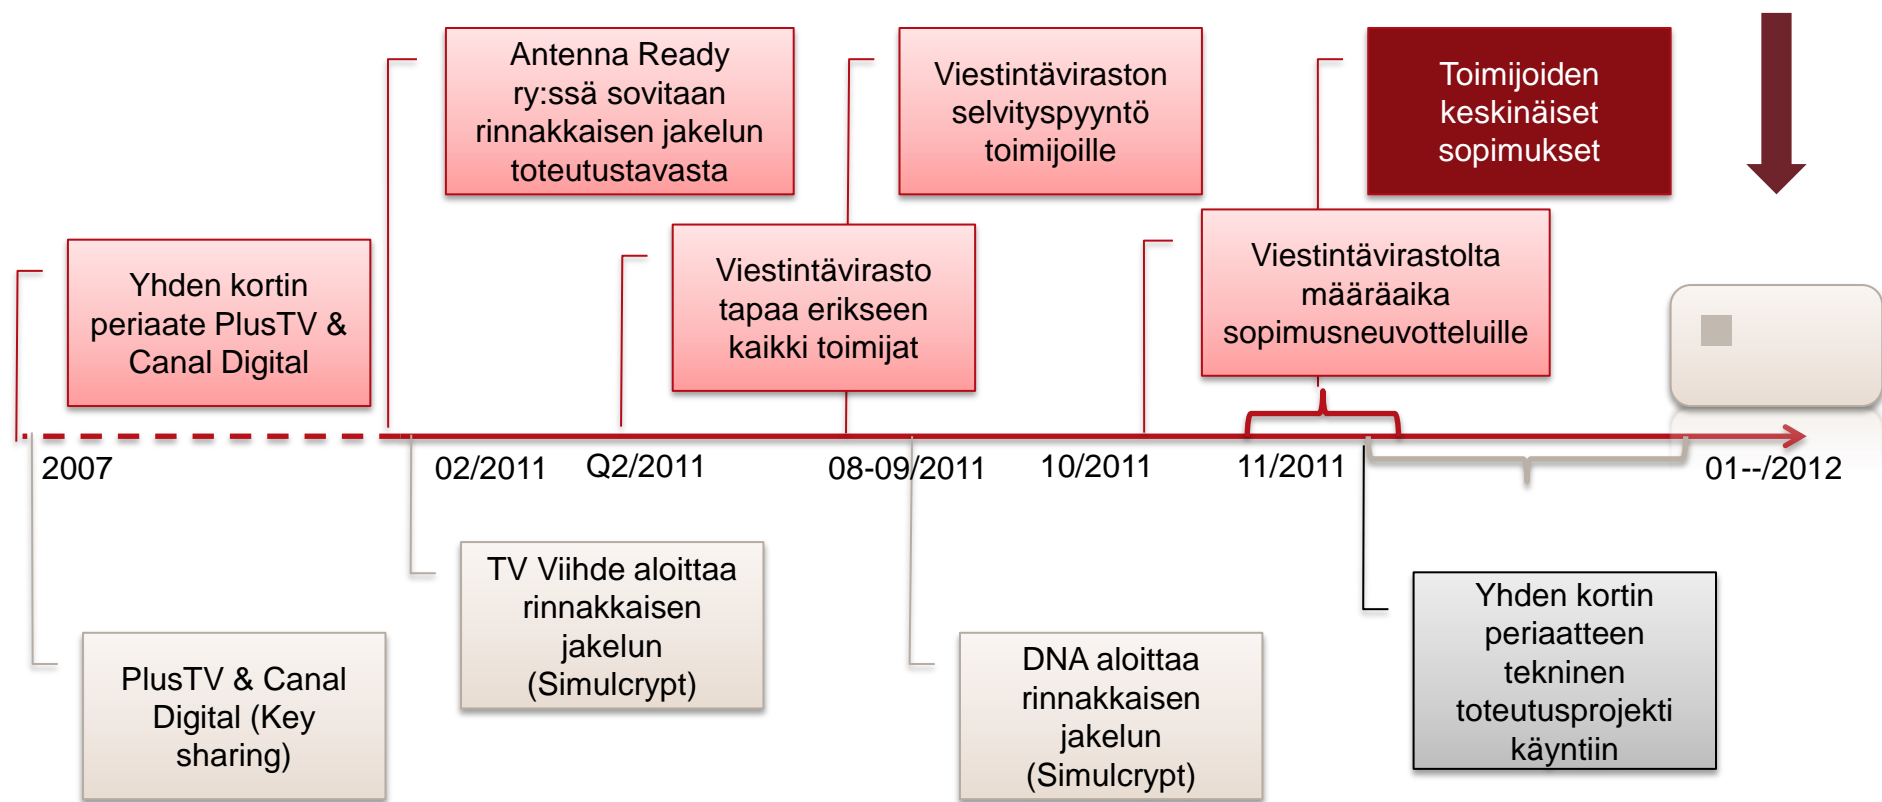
Antenna Ready ry:ssä sovitaan rinnakkaisen jakelun toteutustavasta

Viestintäviraston selvityspyyntö toimijoille

Toimijoiden keskinäiset sopimukset

Yhden kortin periaate PlusTV & Canal Digital

Viestintävirasto tapaa erikseen kaikki toimijat

Viestintävirastolta määräaika sopimusneuvotteluille

2007

02/2011

Q2/2011

08-09/2011

10/2011

11/2011

01--/2012

TV Viihde aloittaa rinnakkaisen jakelun (Simulcrypt)

PlusTV & Canal Digital (Key sharing)

DNA aloittaa rinnakkaisen jakelun (Simulcrypt)

Yhden kortin periaatteen tekninen toteutusprojekti käyntiin